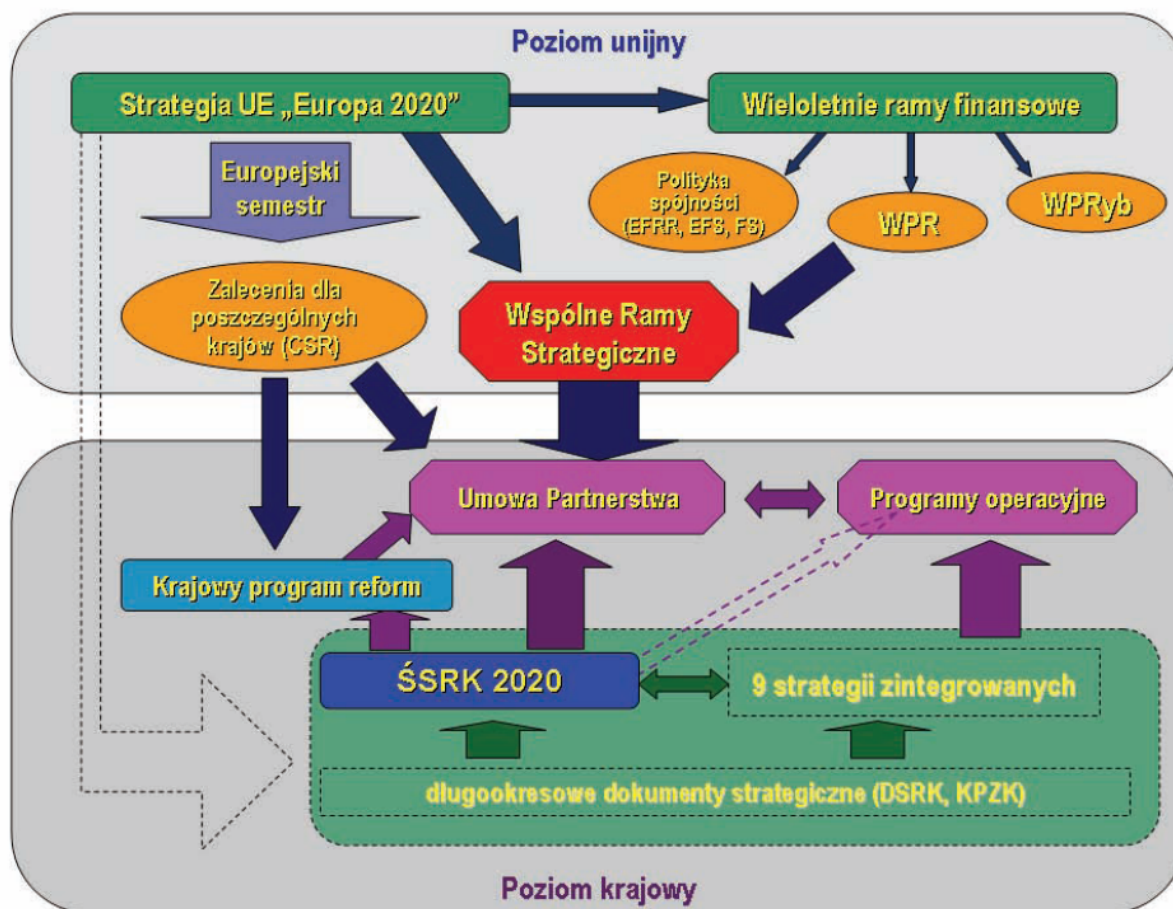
Poziom unijny

Strategia UE „Europa 2020"

Wieloletnie ramy finansowe

Europejski semestr

Polityka spójności (EFRR, EFS, FS)

WPR

WPRyb

Zalecenia dla poszczególnych krajów (CSR)

Wspólne Ramy Strategiczne

Umowa Partnerstwa

Programy operacyjne

Krajowy program reform

ŚSRK 2020

9 strategii zintegrowanych

długookresowe dokumenty strategiczne (DSRK, KPZK)

Poziom krajowy